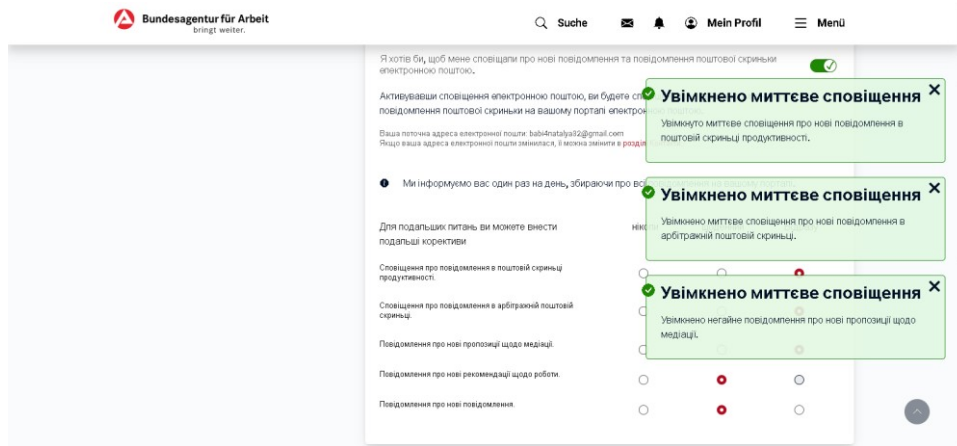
Bundesagentur für Arbeit
bringt weiter.

Suche
Mein Profil
Menü

Я хотів би, щоб мене сповіщали про нові повідомлення та повідомлення поштової скриньки електронною поштою.

Активувавши сповіщення електронною поштою, ви будете сп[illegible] повідомлення поштової скриньки на вашому порталі електрон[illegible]

Ваша поточна адреса електронної пошти: babi4natalya12@gmail.com
Якщо ваша адреса електронної пошти змінилася, її можна змінити в розді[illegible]

Ми інформуємо вас один раз на день, збираючи про вс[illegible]

Для подальших питань ви можете внести подальші корективи
ніко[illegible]

Сповіщення про повідомлення в поштовій скриньці продуктивності.

Сповіщення про повідомлення в арбітражній поштовій скриньці.

Повідомлення про нові пропозиції щодо медіації.

Повідомлення про нові рекомендації щодо роботи.

Повідомлення про нові повідомлення.

Увімкнено миттєве сповіщення
Увімкнуто миттєве сповіщення про нові повідомлення в поштовій скриньці продуктивності.

Увімкнено миттєве сповіщення
Увімкнено миттєве сповіщення про нові повідомлення в арбітражній поштовій скриньці.

Увімкнено миттєве сповіщення
Увімкнено негайне повідомлення про нові пропозиції щодо медіації.